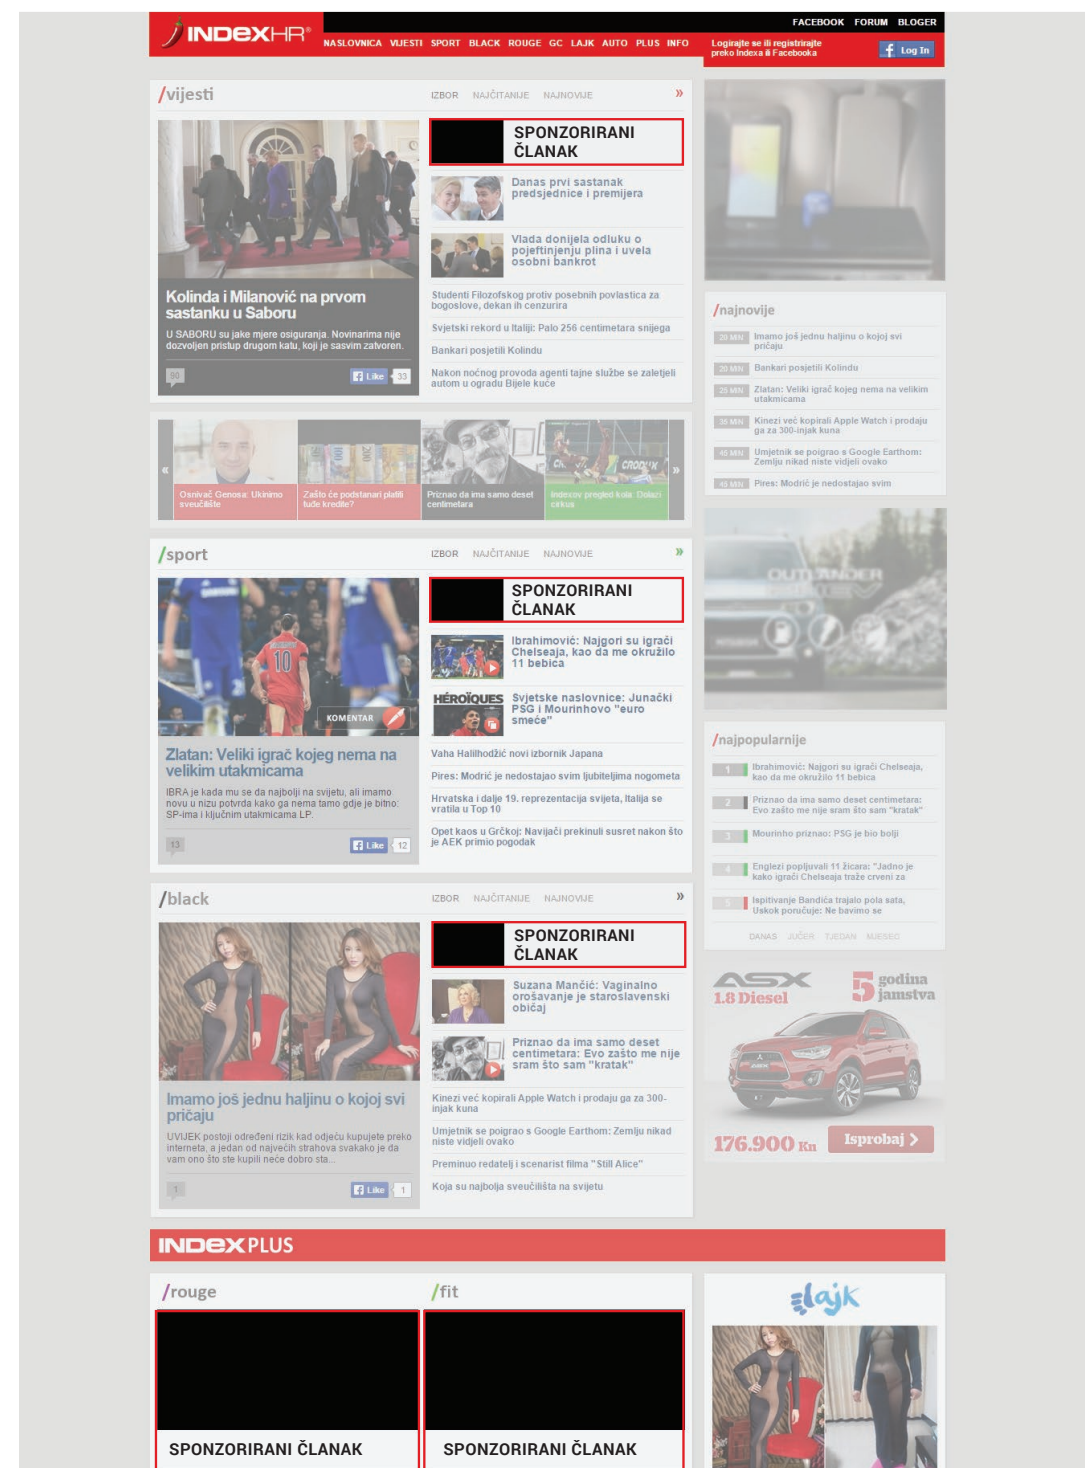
INDEXHR®

FACEBOOK FORUM BLOGER

NASLOVNICA VIJESTI SPORT BLACK ROUGE GC LAJK AUTO PLUS INFO

Logirajte se ili registrirajte preko Indexa ili Facebooka

Log In

/vijesti

IZBOR NAJČITANIJE NAJNOVIJE »

SPONZORIRANI ČLANAK

Danas prvi sastanak predsjednice i premijera

Vlada donijela odluku o pojeftinjenju plina i uvela osobni bankrot

Studenti Filozofskog protiv posebnih povlastica za bogoslove, dekan ih cenzurira

Svjetski rekord u Italiji: Palo 256 centimetara snijega

Bankari posjetili Kolindu

Nakon noćnog provoda agenti tajne službe se zaletjeli autom u ogradu Bijele kuće

Kolinda i Milanović na prvom sastanku u Saboru

U SABORU su jake mjere osiguranja. Novinarima nije dozvoljen pristup drugom katu, koji je sasvim zatvoren.

90

Like 33

/najnovije

20 MIN Imamo još jednu haljinu o kojoj svi pričaju

20 MIN Bankari posjetili Kolindu

25 MIN Zlatan: Veliki igrač kojeg nema na velikim utakmicama

35 MIN Kinezi već kopirali Apple Watch i prodaju ga za 300-injak kuna

45 MIN Umjetnik se poigrao s Google Earthom: Zemlju nikad niste vidjeli ovako

45 MIN Pires: Modrić je nedostajao svim

Osnivač Genosa: Ukinimo sveučilište

Zašto će podstanari plaćati tuđe kredite?

Priznao da ima samo deset centimetara

Indexov pregled kola: Dolazi cirkus

/sport

IZBOR NAJČITANIJE NAJNOVIJE »

SPONZORIRANI ČLANAK

Ibrahimović: Najgori su igrači Chelseaja, kao da me okružilo 11 bebica

HÉROÏQUES

Svjetske naslovnice: Junački PSG i Mourinhovo "euro smeće"

Vaha Halilhodžić novi izbornik Japana

Pires: Modrić je nedostajao svim ljubiteljima nogometa

Hrvatska i dalje 19. reprezentacija svijeta, Italija se vratila u Top 10

Opet kaos u Grčkoj: Navijači prekinuli susret nakon što je AEK primio pogodak

KOMENTAR

Zlatan: Veliki igrač kojeg nema na velikim utakmicama

IBRA je kada mu se da najbolji na svijetu, ali imamo novu u nizu potvrda kako ga nema tamo gdje je bitno: SP-ima i ključnim utakmicama LP.

13

Like 12

OUTLANDER

/najpopularnije

1 Ibrahimović: Najgori su igrači Chelseaja, kao da me okružilo 11 bebica

2 Priznao da ima samo deset centimetara: Evo zašto me nije sram što sam "kratak"

3 Mourinho priznao: PSG je bio bolji

4 Englezi popljuvali 11 žicara: "Jadno je kako igrači Chelseaja traže crveni za

5 Ispitivanje Bandića trajalo pola sata, Uskok poručuje: Ne bavimo se

DANAS JUČER TJEDAN MJESEC

/black

IZBOR NAJČITANIJE NAJNOVIJE »

SPONZORIRANI ČLANAK

Suzana Mančić: Vaginalno orošavanje je staroslavenski običaj

Priznao da ima samo deset centimetara: Evo zašto me nije sram što sam "kratak"

Kinezi već kopirali Apple Watch i prodaju ga za 300-injak kuna

Umjetnik se poigrao s Google Earthom: Zemlju nikad niste vidjeli ovako

Preminuo redatelj i scenarist filma "Still Alice"

Koja su najbolja sveučilišta na svijetu

Imamo još jednu haljinu o kojoj svi pričaju

UVIJEK postoji određeni rizik kad odjeću kupujete preko interneta, a jedan od najvećih strahova svakako je da vam ono što ste kupili neće dobro sta...

1

Like 1

ASX 1.8 Diesel

5 godina jamstva

176.900 Kn

Isprobaj ›

INDEXPLUS

/rouge

/fit

SPONZORIRANI ČLANAK

SPONZORIRANI ČLANAK

lajk